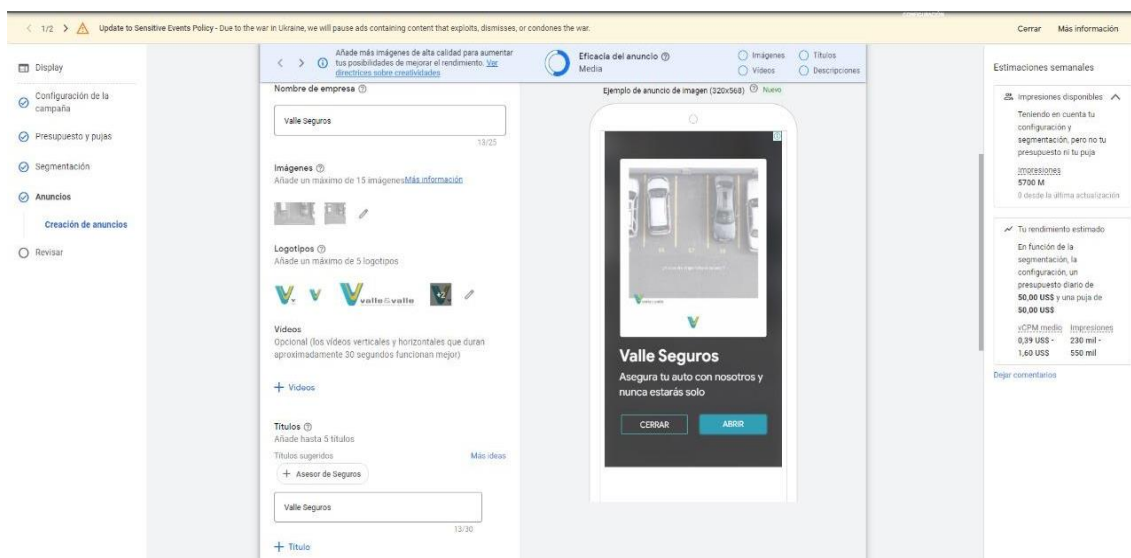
< 1/2 > Update to Sensitive Events Policy - Due to the war in Ukraine, we will pause ads containing content that exploits, dismisses, or condones the war.

Cerrar Más información

Display

Configuración de la campaña

Presupuesto y pujas

Segmentación

Anuncios

Creación de anuncios

Revisar

Añade más imágenes de alta calidad para aumentar tus posibilidades de mejorar el rendimiento. Ver directrices sobre creatividades

Eficacia del anuncio
Media

Imágenes
Títulos
Vídeos
Descripciones

Nombre de empresa

Valle Seguros

13/25

Imágenes
Añade un máximo de 15 imágenes Más información

Logotipos
Añade un máximo de 5 logotipos

valle&valle

+2

Vídeos
Opcional (los vídeos verticales y horizontales que duran aproximadamente 30 segundos funcionan mejor)

+ Vídeos

Títulos
Añade hasta 5 títulos

Títulos sugeridos

Más ideas

+ Asesor de Seguros

Valle Seguros

13/30

+ Título

Ejemplo de anuncio de imagen (320x568) Nuevo

Valle Seguros

Asegura tu auto con nosotros y nunca estarás solo

CERRAR

ABRIR

Estimaciones semanales

Impresiones disponibles

Teniendo en cuenta tu configuración y segmentación, pero no tu presupuesto ni tu puja

Impresiones
5700 M
0 desde la última actualización

Tu rendimiento estimado

En función de la segmentación, la configuración, un presupuesto diario de 50,00 US$ y una puja de 50,00 US$

vCPM medio
0,39 US$ - 1,60 US$

Impresiones
230 mil - 550 mil

Dejar comentarios